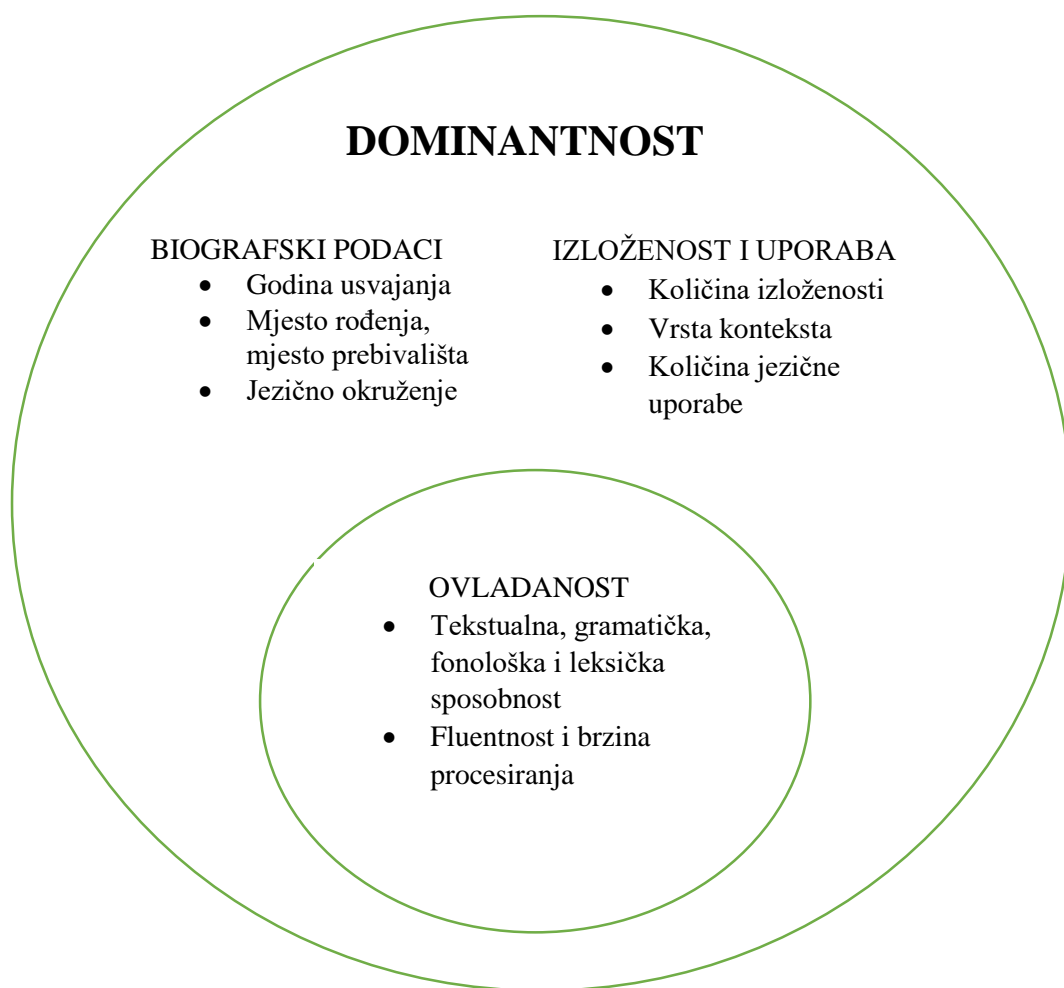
DOMINANTNOST

BIOGRAFSKI PODACI
- Godina usvajanja
- Mjesto rođenja, mjesto prebivališta
- Jezično okruženje

IZLOŽENOST I UPORABA
- Količina izloženosti
- Vrsta konteksta
- Količina jezične uporabe

OVLADANOST
- Tekstualna, gramatička, fonološka i leksička sposobnost
- Fluentnost i brzina procesiranja